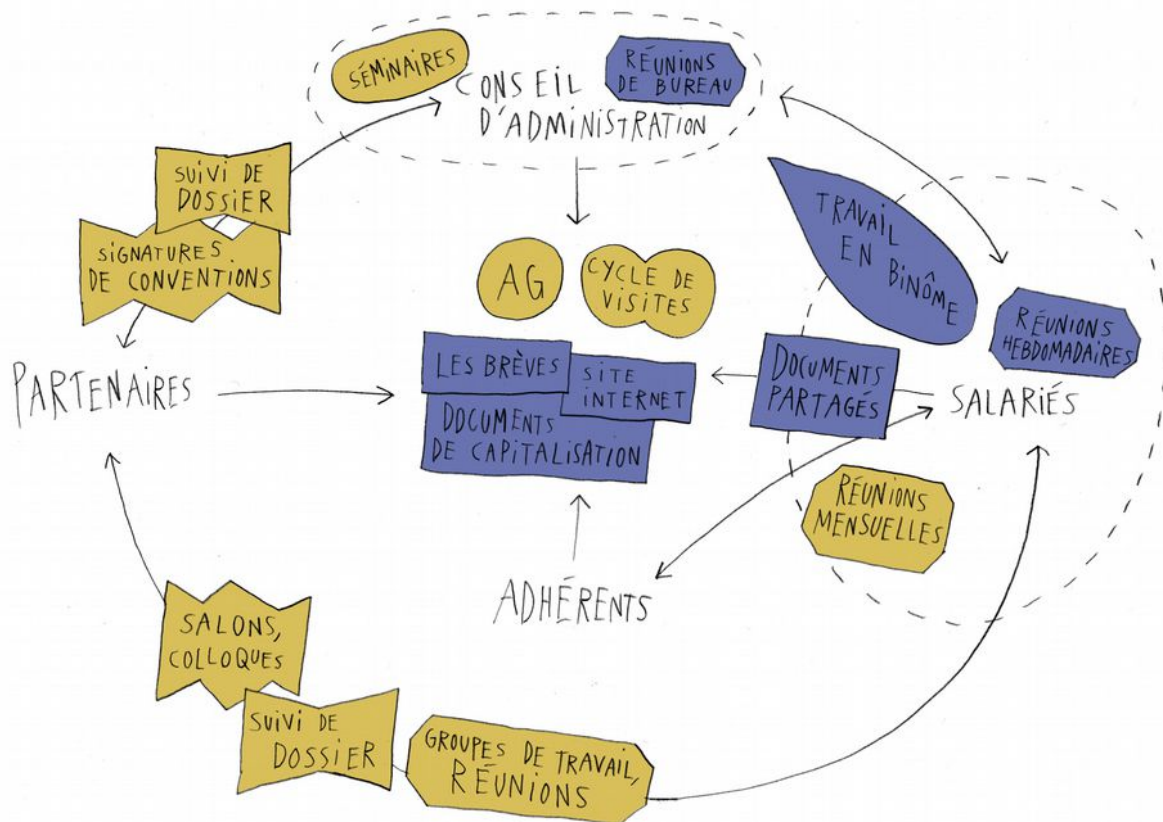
SÉMINAIRES

CONSEIL D'ADMINISTRATION

RÉUNIONS DE BUREAU

SUIVI DE DOSSIER

SIGNATURES DE CONVENTIONS

TRAVAIL EN BINÔME

AG

CYCLE DE VISITES

RÉUNIONS HEBDOMADAIRES

PARTENAIRES

LES BRÈVES

SITE INTERNET

DOCUMENTS DE CAPITALISATION

DOCUMENTS PARTAGÉS

SALARIÉS

RÉUNIONS MENSUELLES

ADHÉRENTS

SALONS, COLLOQUES

SUIVI DE DOSSIER

GROUPES DE TRAVAIL, RÉUNIONS